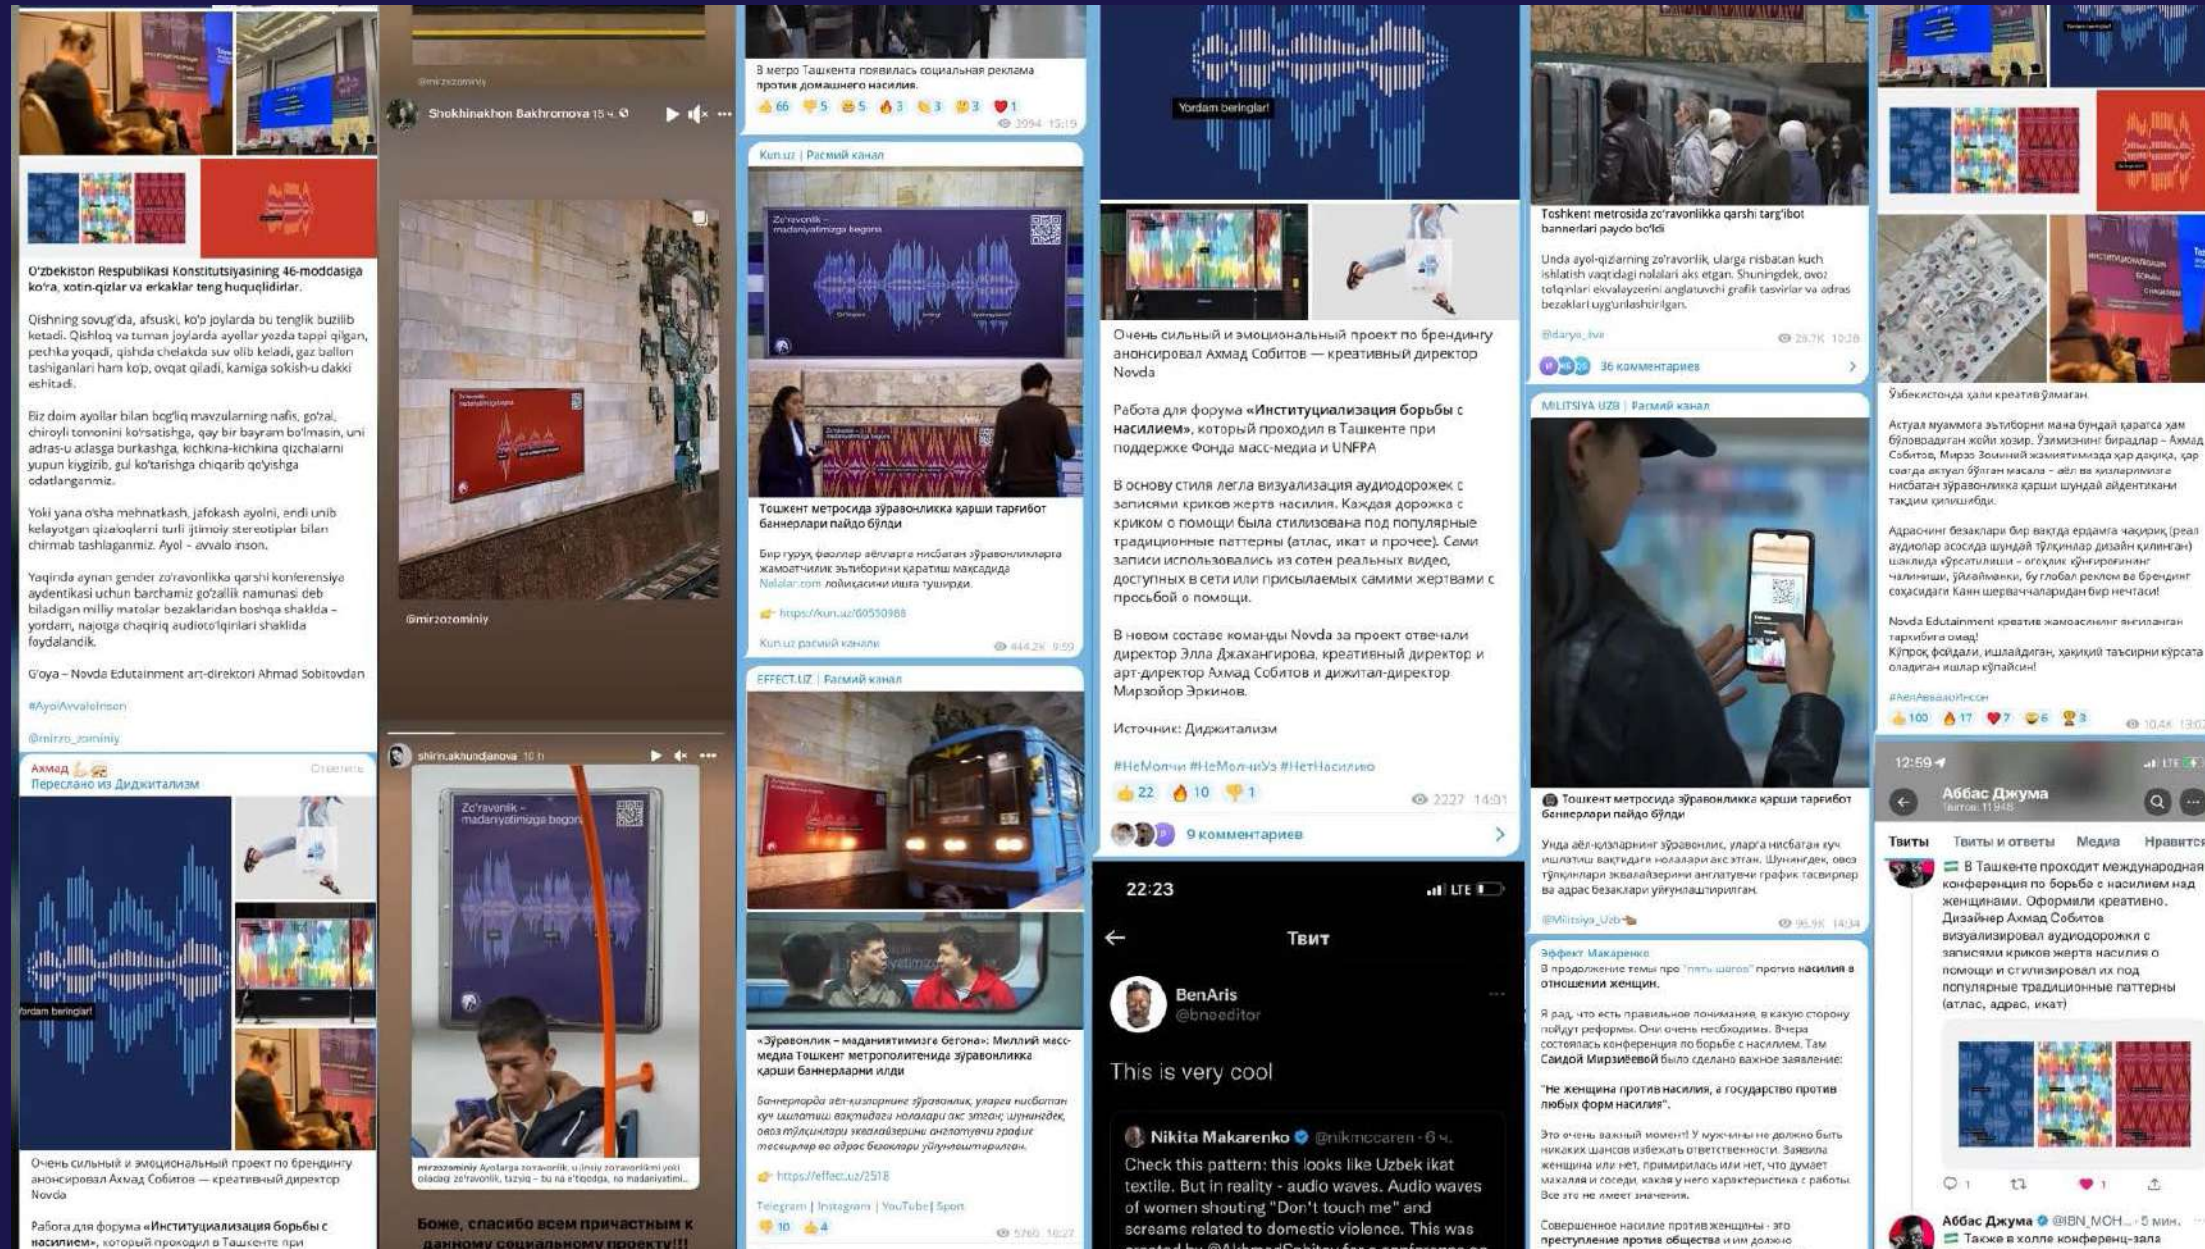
O'zbekiston Respublikasi Konstitutsiyasining 46-moddasiga ko'ra, xotin-qizlar va erkaklar teng huquqlidirlar.

Qishning sovug'ida, afsuski, ko'p joylarda bu tenglik buzilib ketadi. Qishloq va tuman joylarda ayollar yezda tappi qilgan, pechka yoqadi, qishda chelakda suv olib keladi, gaz ballon tashiganlari ham ko'p, ovqat qiladi, kamiga sokish-u dakki eshitadi.

Biz doim ayollar bilan bog'liq mavzularning nafis, go'zal, chiroyli tomonini ko'rsatishga, qay bir bayram bo'lmasin, uni adras-u atlasga burkashga, kichkina-kichkina qizchalarni yupun kiygizib, gul ko'tarishga chiqarib qo'yishga odatlanganmiz.

Yoki yana o'sha mehnatkash, jafokash ayolni, endi unib kelayotgan qizaloqlarni turli ijtimoiy stereotiplar bilan chirmab tashlaganmiz. Ayol - avvalo inson.

Yaqinda aynan gender zo'ravonlikka qarshi konferensiye aydentikasi uchun barchamiz go'zallik namunasi deb biladigan milliy matolar bezaklaridan boshqa shaklda - yordam, najotga chaqiriq audioto'lqinlari shaklida foydalandik.

G'oya - Novda Edutainment art-direktori Ahmad Sobitovdan

#AyolAvvaloInson

@mirzo_zominiy

Ахмад
Переслано из Диджитализм

Очень сильный и эмоциональный проект по брендингу анонсировал Ахмад Собитов — креативный директор Novda

Работа для форума «Институциализация борьбы с насилием», который проходил в Ташкенте при

Shokhinakhon Bakhromova 15 ч.

@mirzozominiy

shirin.akhundjanova 10 ч

Zo'ravonlik - madaniyatimizga begona

mirzozominiy Ayollarga zo'ravonlik, ularga zo'ravonlikni yoki oilada zo'ravonlik, tazyiq - bu na e'tiqodga, na madaniyatimi...

Боже, спасибо всем причастным к данному социальному проекту!!!

В метро Ташкента появилась социальная реклама против домашнего насилия.
👍66 👎5 3 3 3 ❤1
3094 15:19

Kun.uz | Расмий канал

Zo'ravonlik - madaniyatimizga begona

Тошкент метросида зўравонликка қарши тарғибот баннерлари пайдо бўлди

Бир гуруҳ фаоллар аёлларга нисбатан зўравонликларга жамоатчилик эътиборини қаратиш мақсадида Nalalar.com лойиҳасини ишга туширди.

https://kun.uz/60550988

Kun.uz расмий канали
444.2K 9:59

EFFECT.UZ | Расмий канал

«Зўравонлик – маданиятимизга бегона»: Миллий масс-медиа Тошкент метрополитенида зўравонликка қарши баннерларни илди

Баннерларда аёл-қизларнинг зўравонлик, уларга нисбатан куч ишлатиш вақтидаги нолалари акс этган; шунингдек, овоз тўлқинлари эквалайзерини англатувчи график тасвирлар ва адрас безаклари уйғунлаштирилган.

https://effect.uz/2518

Telegram | Instagram | YouTube | Sport
10 4
5760 16:27

Yordam beringlar!

Очень сильный и эмоциональный проект по брендингу анонсировал Ахмад Собитов — креативный директор Novda

Работа для форума «Институциализация борьбы с насилием», который проходил в Ташкенте при поддержке Фонда масс-медиа и UNFPA

В основу стиля легла визуализация аудиодорожек с записями криков жертв насилия. Каждая дорожка с криком о помощи была стилизована под популярные традиционные паттерны (атлас, икат и прочее). Сами записи использовались из сотен реальных видео, доступных в сети или присылаемых самими жертвами с просьбой о помощи.

В новом составе команды Novda за проект отвечали директор Элла Джахангирова, креативный директор и арт-директор Ахмад Собитов и диджитал-директор Мирзойор Эркинов.

Источник: Диджитализм

#НеМолчи #НеМолчиУз #НетНасилию
👍22 🔥10 1
2227 14:01
9 комментариев

22:23 LTE
Твит
BenAris
@bnoeditor
This is very cool

Nikita Makarenko @nikmccaren · 6 ч.
Check this pattern: this looks like Uzbek ikat textile. But in reality - audio waves. Audio waves of women shouting "Don't touch me" and screams related to domestic violence. This was

Toshkent metrosida zo'ravonlikka qarshi targ'ibot bannerlari paydo bo'ldi

Unda ayol-qizlarning zo'ravonlik, ularga nisbatan kuch ishlatish vaqtidagi nolalari aks etgan. Shuningdek, ovoz to'lqinlari ekvalayzerini anglatuvchi grafik tasvirlar va adras bezaklari uyg'unlashtirilgan.

@daryo_live
29.7K 10:28
36 комментариев

MILITSIYA UZB | Расмий канал

Тошкент метросида зўравонликка қарши тарғибот баннерлари пайдо бўлди

Унда аёл-қизларнинг зўравонлик, уларга нисбатан куч ишлатиш вақтидаги нолалари акс этган. Шунингдек, овоз тўлқинлари эквалайзерини англатувчи график тасвирлар ва адрас безаклари уйғунлаштирилган.

@Militsiya_Uzb
95.9K 14:34

Эффект Макаренко
В продолжение темы про "пять шагов" против насилия в отношении женщин.

Я рад, что есть правильное понимание, в какую сторону пойдут реформы. Они очень необходимы. Вчера состоялась конференция по борьбе с насилием. Там Саидой Мирзиёевой было сделано важное заявление:

"Не женщина против насилия, а государство против любых форм насилия".

Это очень важный момент! У мужчины не должно быть никаких шансов избежать ответственности. Заявила женщина или нет, примирилась или нет, что думает махалля и соседи, какая у него характеристика с работы. Все это не имеет значения.

Совершенное насилие против женщины - это преступление против общества и им должно

Ўзбекистонда ҳали креатив ўлмаган.

Актуал муаммога эътиборни мана бундай қаратса ҳам бўловрадиган жойи хозир. Ўзимизнинг бирадлар - Ахмад Собитов, Мирзо Зоминий жамиятимизда ҳар дақиқа, ҳар соатда актуал бўлган масала - аёл ва қизларимизга нисбатан зўравонликка қарши шундай айдентикани тақдим қилишибди.

Адрасинг безаклари бир вақтда ердамга чақириқ (реал аудиолар асосида шундай тўлқинлар дизайн қилинган) шаклида кўрсатилиши - огоҳлик қўнғироғининг чалиниши, ўйлайманки, бу глобал реклам ва брендинг соҳасидаги Канн шерванчаларидан бир нечтаси!

Novda Edutainment креатив жамоасининг янгиланган таркибига омад!
Кўпроқ фойдали, ишлайдиган, ҳақиқий таъсирли кўрсата оладиган ишлар кўпайсин!

#АёлАвваломИнсон
👍100 🔥17 ❤7 6 3
10.4K 13:02

12:59 LTE
Аббас Джума
Твитов: 11 948
Твиты Твиты и ответы Медиа Нравится

В Ташкенте проходит международная конференция по борьбе с насилием над женщинами. Оформили креативно. Дизайнер Ахмад Собитов визуализировал аудиодорожки с записями криков жертв насилия о помощи и стилизировал их под популярные традиционные паттерны (атлас, адрас, икат)

1 1

Аббас Джума @IBN_MOH... · 5 мин.
Также в холле конференц-зала